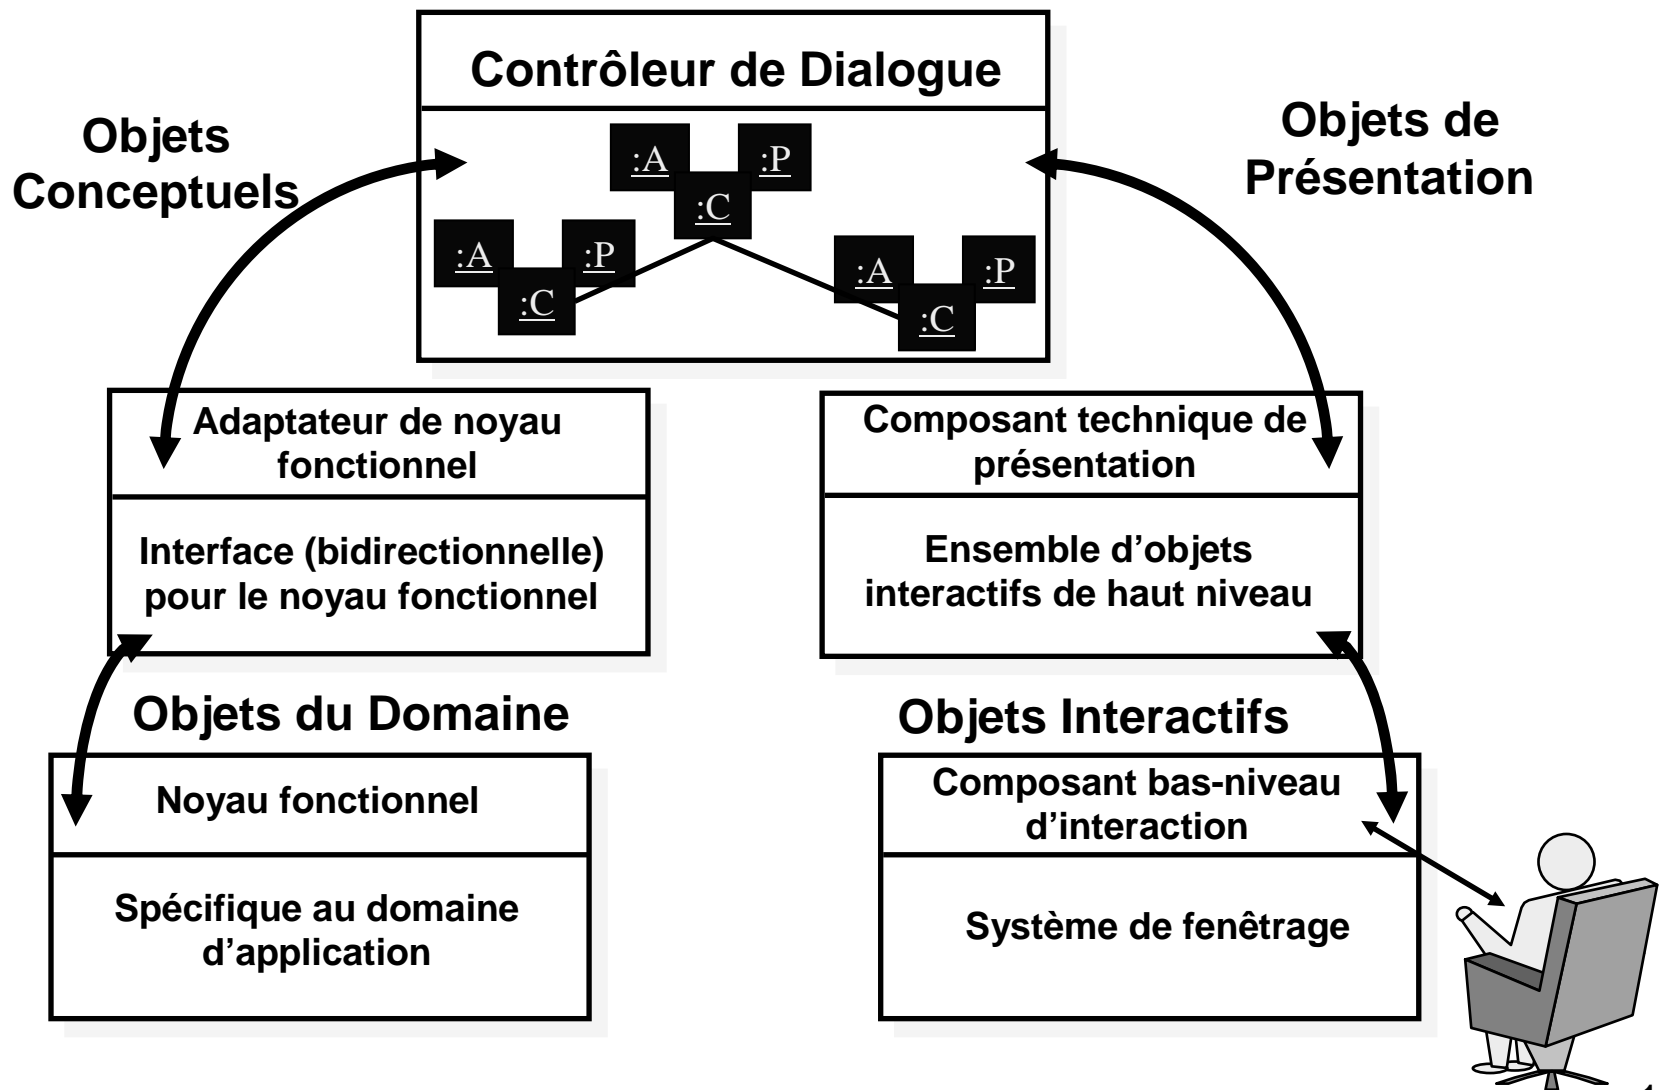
Contrôleur de Dialogue

:A
:P
:C
:A
:P
:C
:A
:P
:C

Objets Conceptuels

Objets de Présentation

Adaptateur de noyau fonctionnel

Interface (bidirectionnelle) pour le noyau fonctionnel

Composant technique de présentation

Ensemble d'objets interactifs de haut niveau

Objets du Domaine

Objets Interactifs

Noyau fonctionnel

Spécifique au domaine d'application

Composant bas-niveau d'interaction

Système de fenêtrage